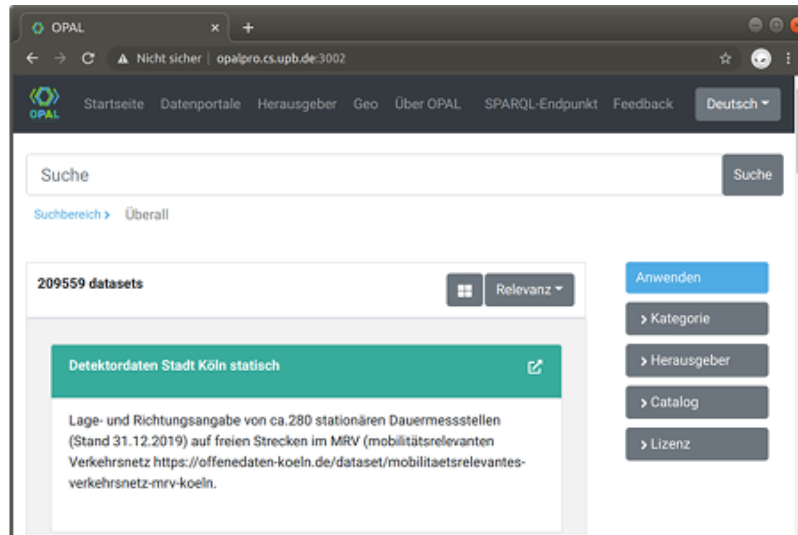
OPAL ×

Nicht sicher | opalpro.cs.upb.de:3002

OPAL

Startseite Datenportale Herausgeber Geo Über OPAL SPARQL-Endpunkt Feedback Deutsch

Suche

Suche

Suchbereich › Überall

209559 datasets

Relevanz

Anwenden

› Kategorie

› Herausgeber

› Catalog

› Lizenz

Detektordaten Stadt Köln statisch

Lage- und Richtungsangabe von ca.280 stationären Dauermessstellen (Stand 31.12.2019) auf freien Strecken im MRV (mobilitätsrelevanten Verkehrsnetz https://offenedaten-koeln.de/dataset/mobilitaetsrelevantes-verkehrsnetz-mrv-koeln.